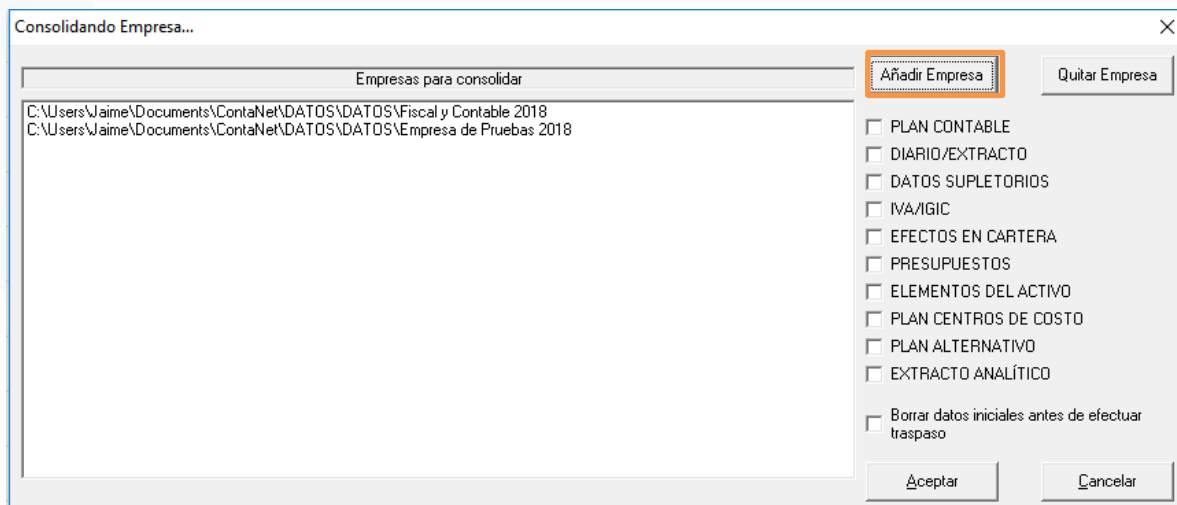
Consolidando Empresa...

×

Empresas para consolidar

C:\Users\Jaime\Documents\ContaNet\DATOS\DATOS\Fiscal y Contable 2018
C:\Users\Jaime\Documents\ContaNet\DATOS\DATOS\Empresa de Pruebas 2018

Añadir Empresa

Quitar Empresa

PLAN CONTABLE
DIARIO/EXTRACTO
DATOS SUPLETORIOS
IVA/IGIC
EFECTOS EN CARTERA
PRESUPUESTOS
ELEMENTOS DEL ACTIVO
PLAN CENTROS DE COSTO
PLAN ALTERNATIVO
EXTRACTO ANALÍTICO

Borrar datos iniciales antes de efectuar traspaso

Aceptar

Cancelar